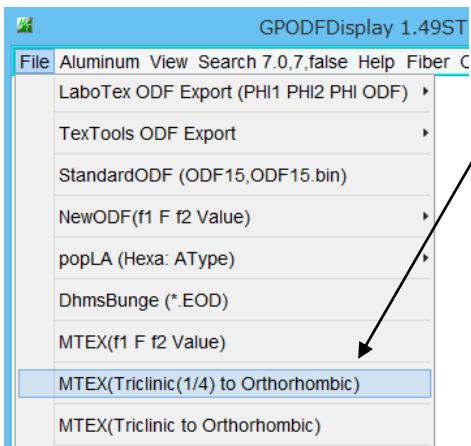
GPODFDisplay 1.49ST

File Aluminum View Search 7.0,7,false Help Fiber C

LaboTex ODF Export (PHI1 PHI2 PHI ODF)
TexTools ODF Export
StandardODF (ODF15,ODF15.bin)
NewODF(f1 F f2 Value)
popLA (Hexa: AType)
DhmsBunge (*.EOD)
MTEX(f1 F f2 Value)
MTEX(Triclinic(1/4) to Orthorhombic)
MTEX(Triclinic to Orthorhombic)